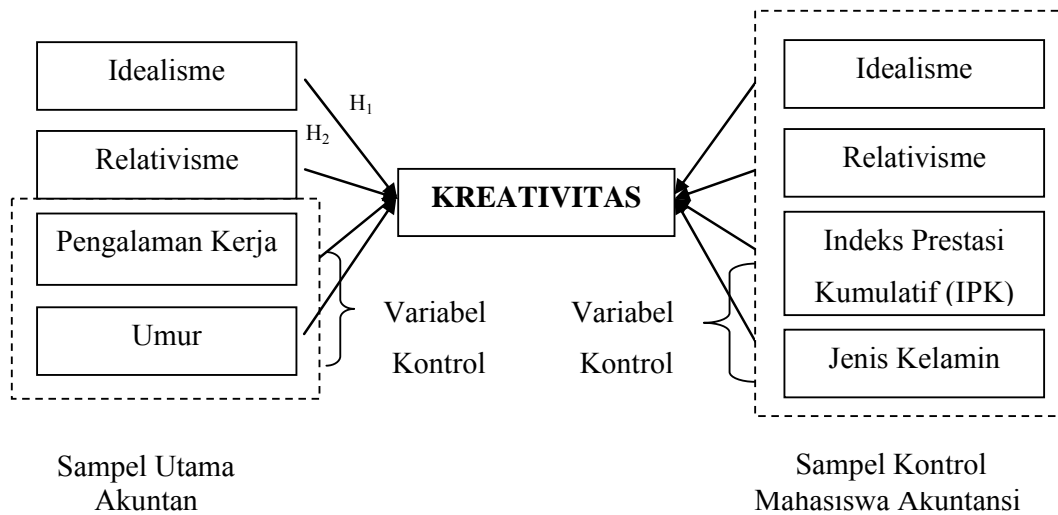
Idealisme

$H_1$

$H_2$

Relativisme

Pengalaman Kerja

Umur

Variabel Kontrol

KREATIVITAS

Variabel Kontrol

Idealisme

Relativisme

Indeks Prestasi Kumulatif (IPK)

Jenis Kelamin

Sampel Utama Akuntan

Sampel Kontrol Mahasiswa Akuntansi